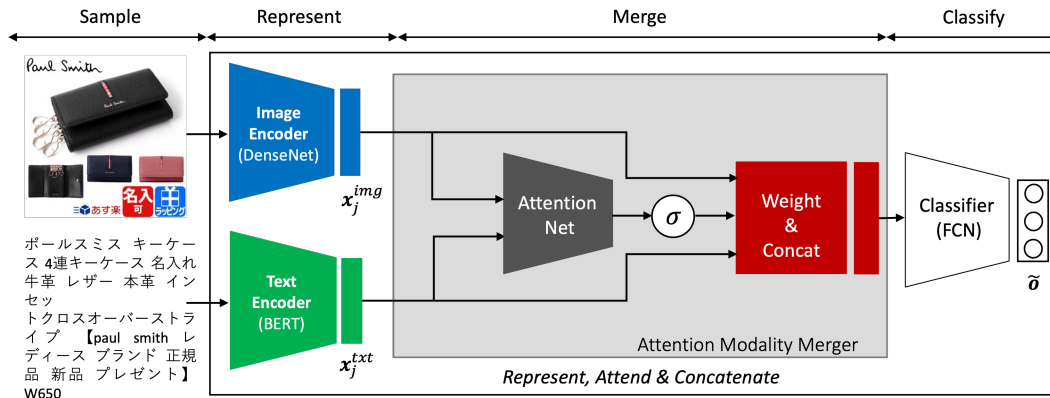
Sample

Represent

Merge

Classify

Paul Smith

名入可

あす楽

ラッピング

ポールスミス キーケース 4連キーケース 名入れ 牛革 レザー 本革 インセッ トクロスオーバーストライプ 【paul smith レディース ブランド 正規品 新品 プレゼント】 W650

Image Encoder (DenseNet)

$x_j^{img}$

Text Encoder (BERT)

$x_j^{txt}$

Attention Net

$\sigma$

Weight & Concat

Attention Modality Merger

Classifier (FCN)

$\tilde{o}$

Represent, Attend & Concatenate